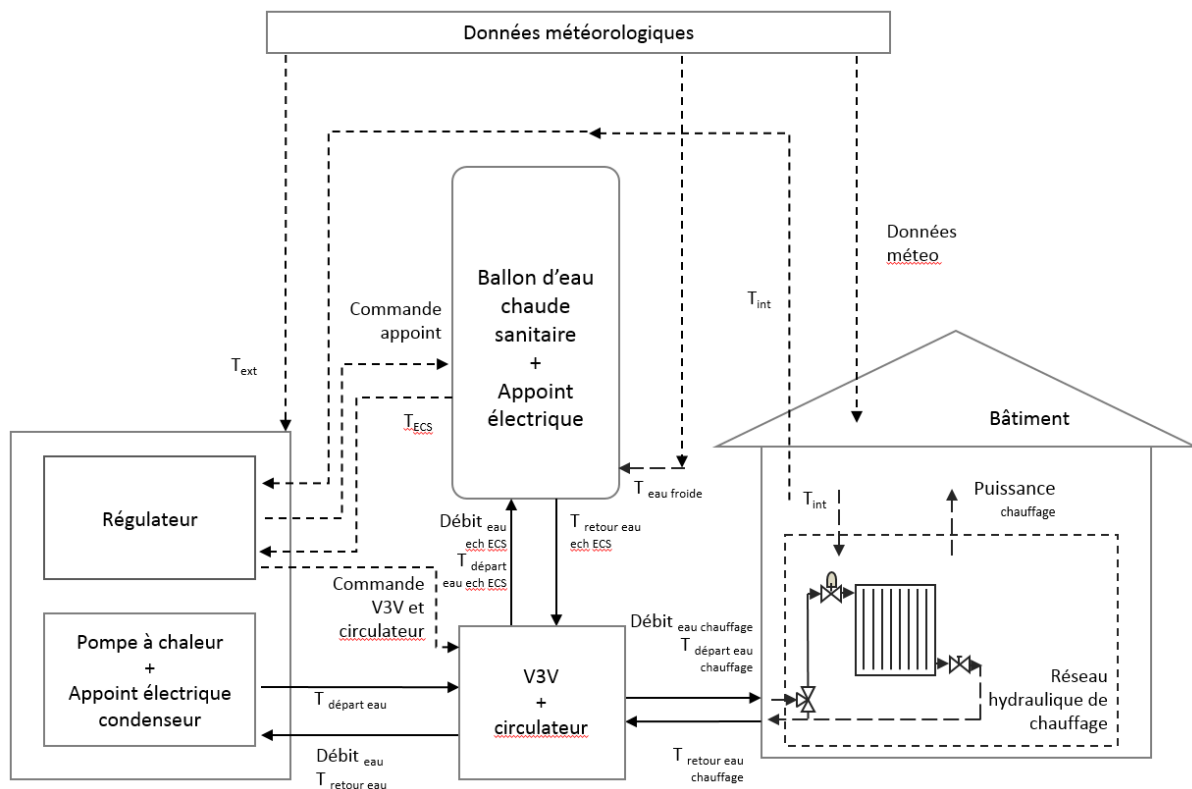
Données météorologiques

Données météo

Ballon d'eau chaude sanitaire + Appoint électrique

Commande appoint

$T_{ext}$

$T_{int}$

$T_{ECS}$

Bâtiment

$T_{eau\ froide}$

Régulateur

$T_{int}$

Puissance chauffage

Débit eau ech ECS

$T_{départ\ eau\ ech\ ECS}$

$T_{retour\ eau\ ech\ ECS}$

Commande V3V et circulateur

Pompe à chaleur + Appoint électrique condenseur

V3V + circulateur

Débit eau chauffage

$T_{départ\ eau\ chauffage}$

Réseau hydraulique de chauffage

$T_{départ\ eau}$

Débit eau

$T_{retour\ eau}$

$T_{retour\ eau\ chauffage}$